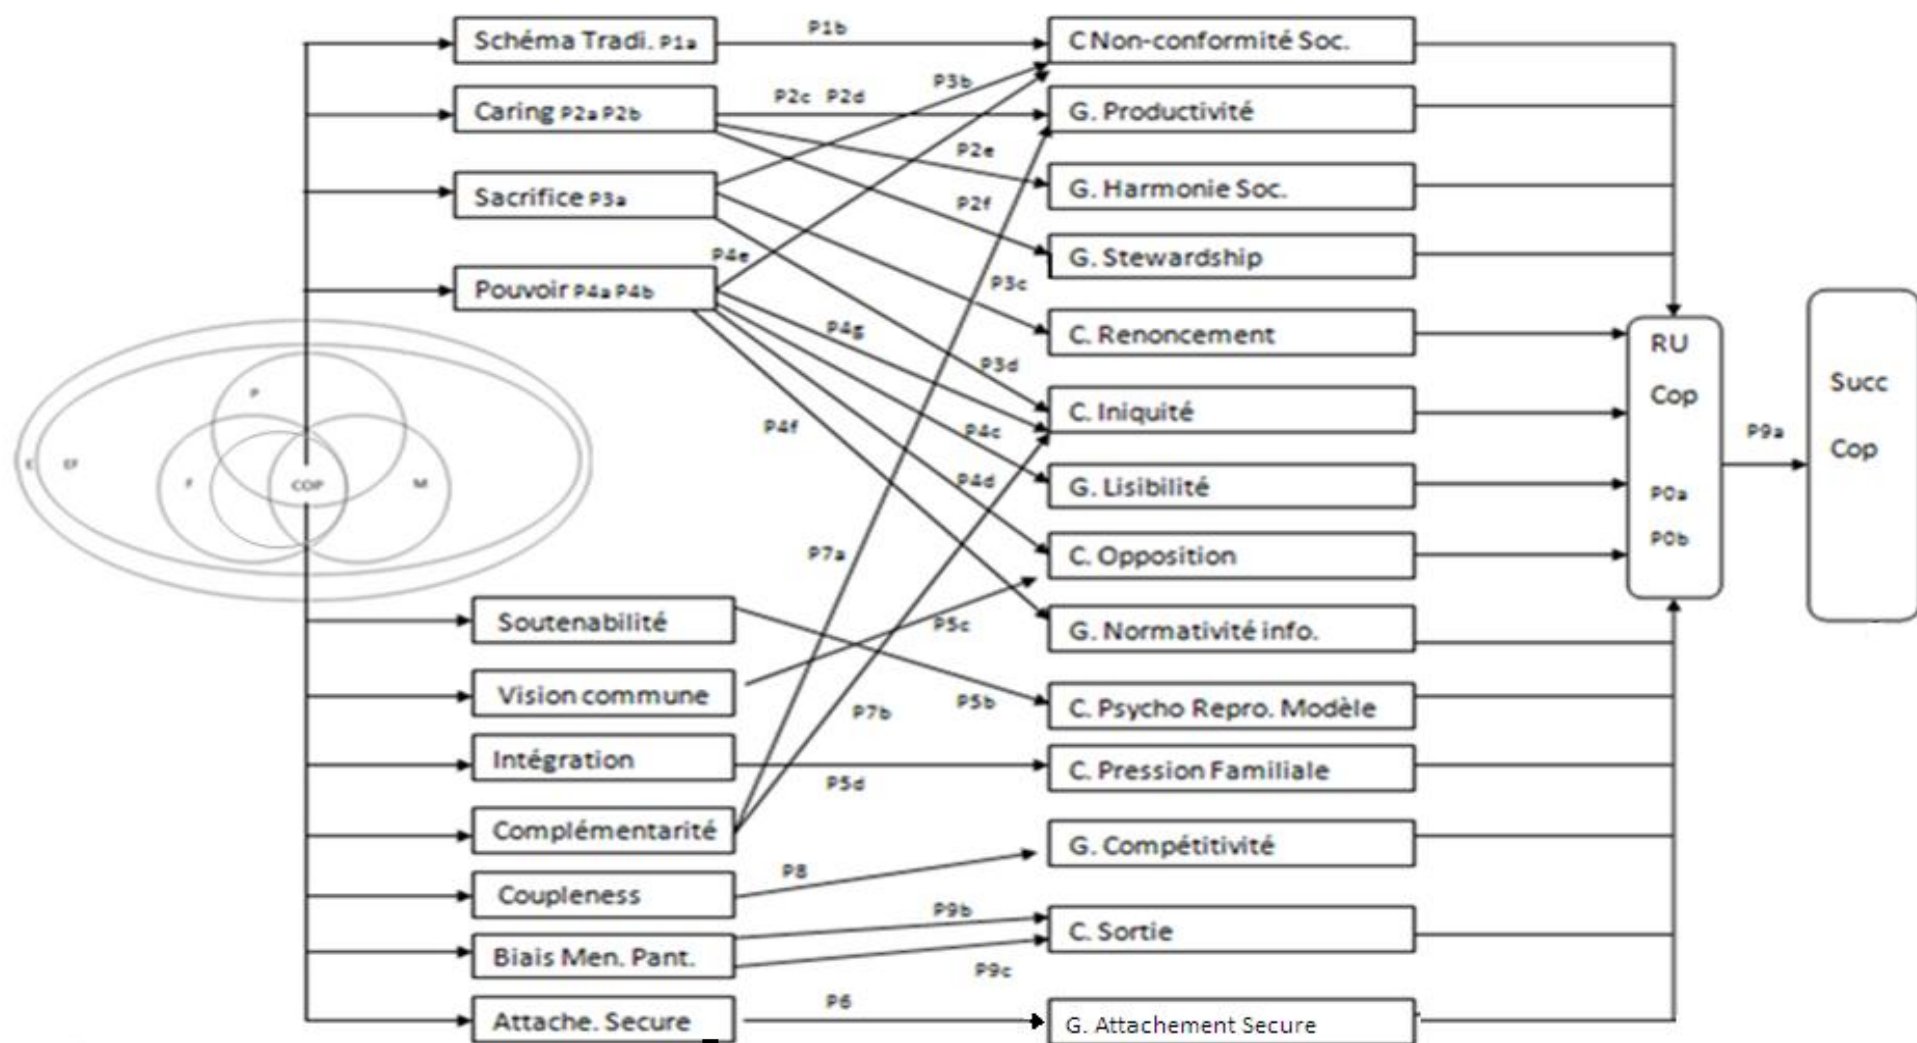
Schéma Tradi. P1a
Caring P2a P2b
Sacrifice P3a
Pouvoir P4a P4b
P
E
EF
F
COP
M
Soutenabilité
Vision commune
Intégration
Complémentarité
Coupleness
Biais Men. Pant.
Attache. Secure

P1b
P2c P2d
P3b
P2e
P2f
P4e
P3c
P4g
P3d
P4f
P4c
P4d
P7a
P5c
P7b
P5b
P5d
P8
P9b
P9c
P6

C Non-conformité Soc.
G. Productivité
G. Harmonie Soc.
G. Stewardship
C. Renoncement
C. Iniquité
G. Lisibilité
C. Opposition
G. Normativité info.
C. Psycho Repro. Modèle
C. Pression Familiale
G. Compétitivité
C. Sortie
G. Attachement Secure

RU
Cop
P0a
P0b
P9a
Succ
Cop